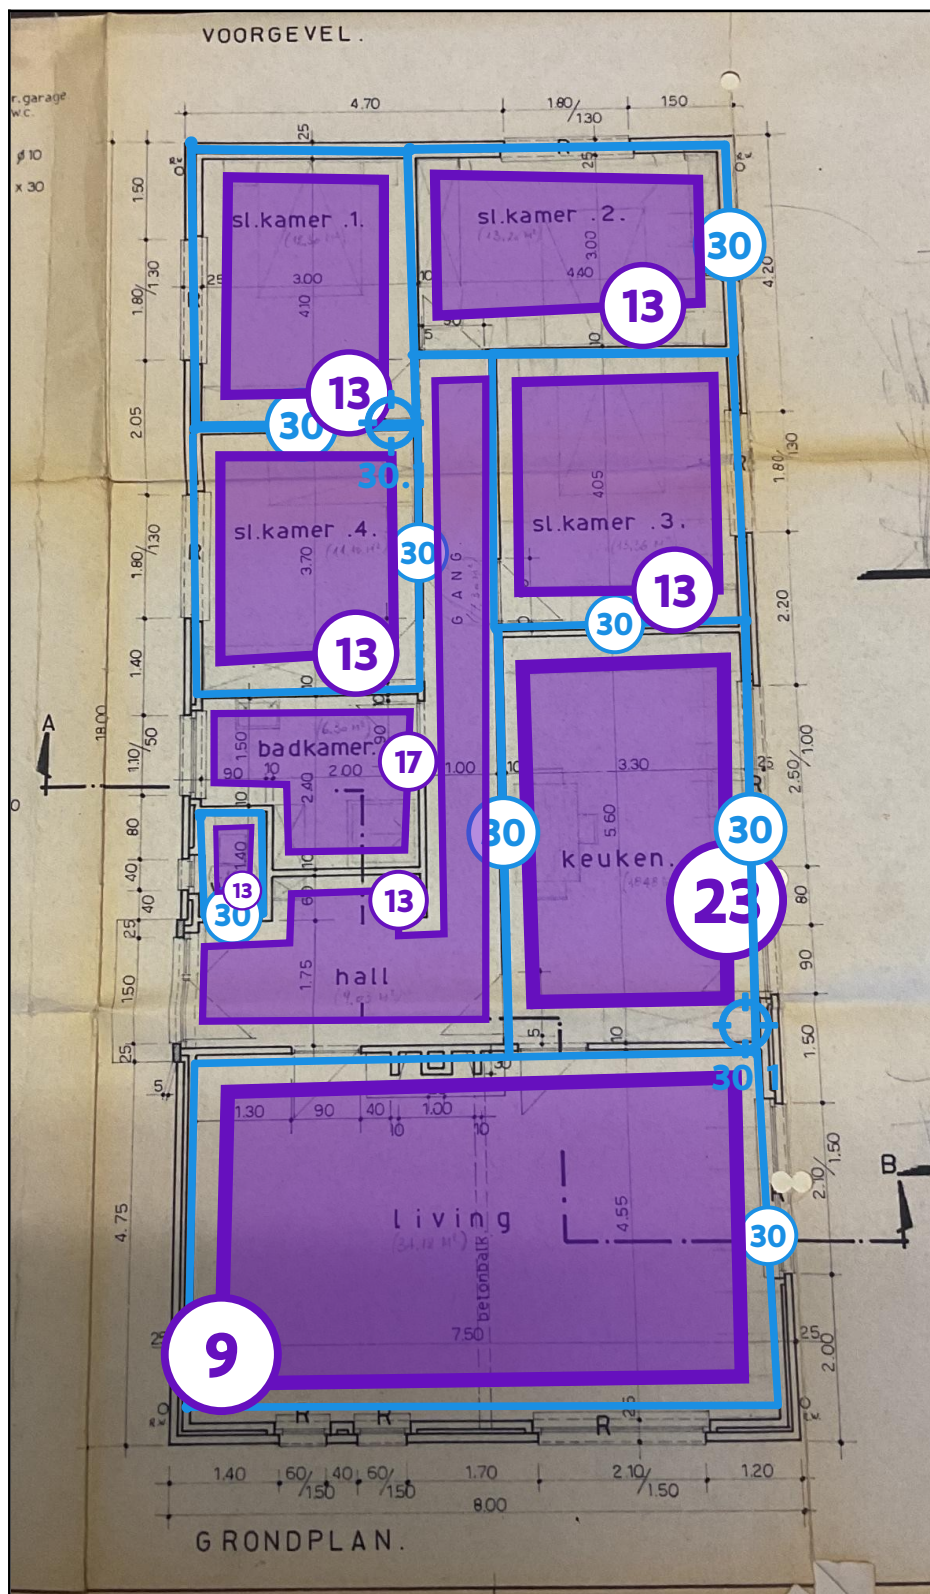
VOORGEVEL.

r.garage
w.c.
ø 10
x 30

4.70
1.80/130
150

sl.kamer .1.
3.00
4.10
sl.kamer .2.
3.00
4.40
30
13
13
30
30.1
sl.kamer .4.
3.70
30
13
G A N G
sl.kamer .3.
4.05
13
30
badkamer.
2.00
17
1.00
3.30
5.60
keuken.
30
30
23
13
30
13
hall
1.75
30.1
1.30
90
40
1.00
living
betonbalk
4.55
7.50
30
9

1.50
1.30
1.80
2.05
1.80
1.40
18.00
1.10
80
40
1.50
4.75
4.20
1.80
2.20
2.50/100
80
90
1.50
2.10/1.50
2.00
A
B

1.40
60/150
40
60/150
1.70
2.10/1.50
1.20
8.00

GRONDPLAN.